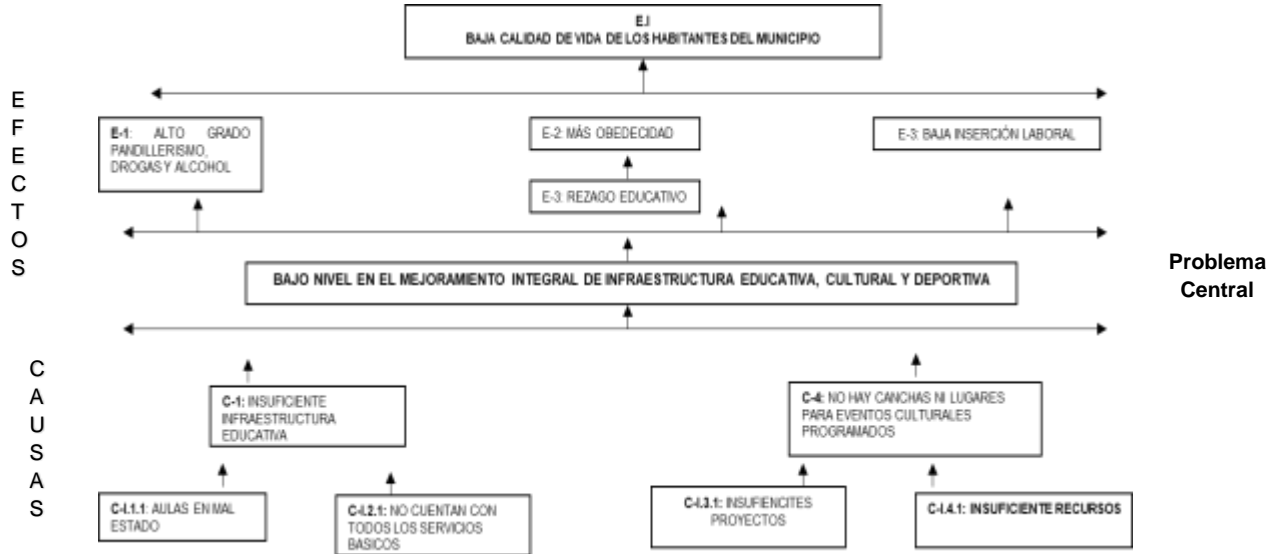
E.I
BAJA CALIDAD DE VIDA DE LOS HABITANTES DEL MUNICIPIO

EFECTOS

E-1: ALTO GRADO PANDILLERISMO, DROGAS Y ALCOHOL

E-2: MÁS OBEDECIDAD

E-3: REZAGO EDUCATIVO

E-3: BAJA INSERCIÓN LABORAL

BAJO NIVEL EN EL MEJORAMIENTO INTEGRAL DE INFRAESTRUCTURA EDUCATIVA, CULTURAL Y DEPORTIVA

Problema Central

CAUSAS

C-1: INSUFICIENTE INFRAESTRUCTURA EDUCATIVA

C-4: NO HAY CANCHAS NI LUGARES PARA EVENTOS CULTURALES PROGRAMADOS

C-I.1.1: AULAS EN MAL ESTADO

C-I.2.1: NO CUENTAN CON TODOS LOS SERVICIOS BASICOS

C-I.3.1: INSUFIENCITES PROYECTOS

C-I.4.1: INSUFICIENTE RECURSOS